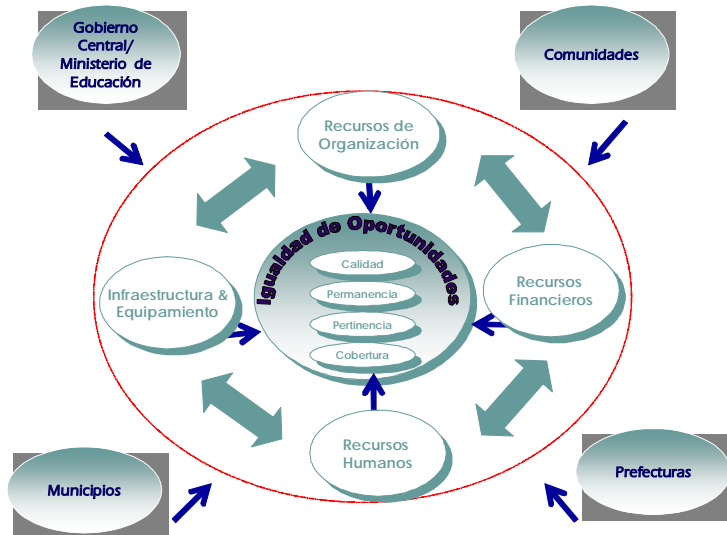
Gobierno Central/ Ministerio de Educación

Comunidades

Recursos de Organización

Igualdad de Oportunidades

Calidad

Permanencia

Pertinencia

Cobertura

Infraestructura & Equipamiento

Recursos Financieros

Recursos Humanos

Municipios

Prefecturas